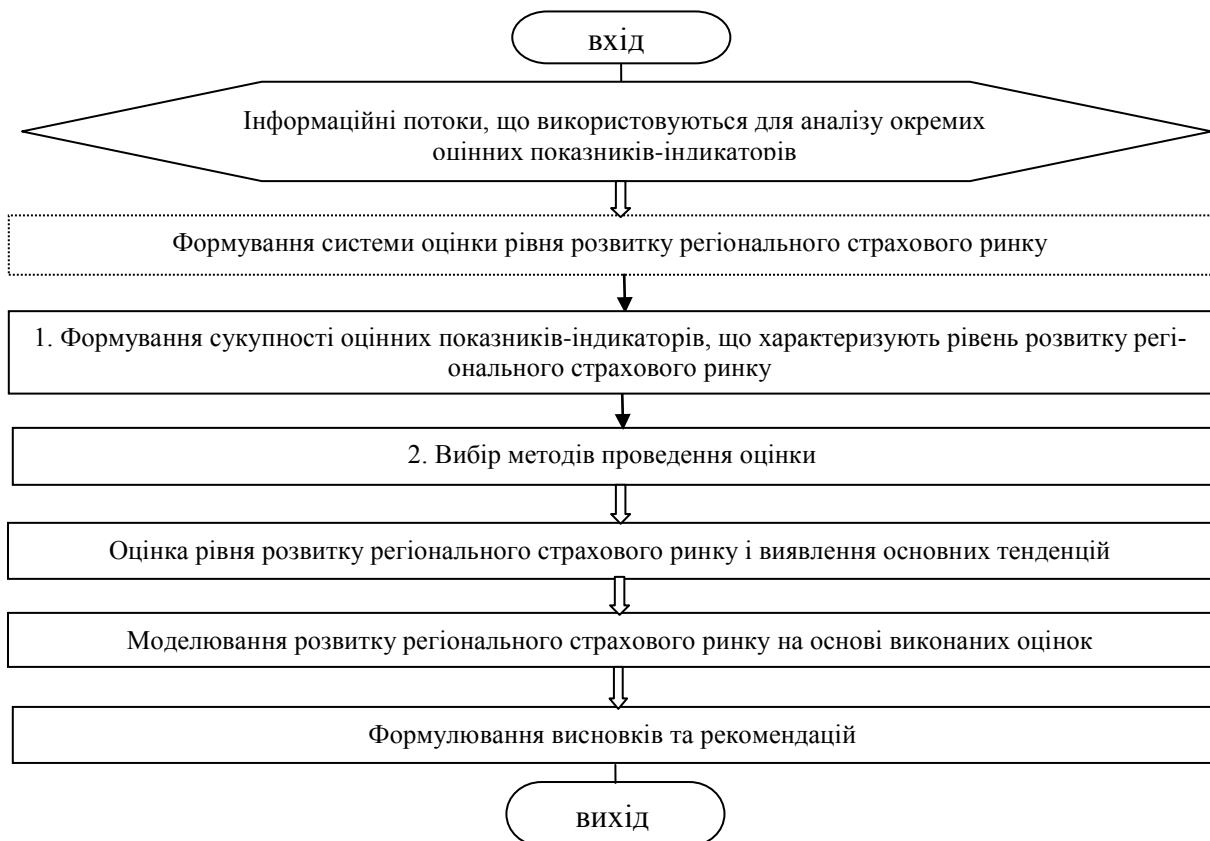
вхід

Інформаційні потоки, що використовуються для аналізу окремих оцінних показників-індикаторів

Формування системи оцінки рівня розвитку регіонального страхового ринку

1. Формування сукупності оцінних показників-індикаторів, що характеризують рівень розвитку регіонального страхового ринку

2. Вибір методів проведення оцінки

Оцінка рівня розвитку регіонального страхового ринку і виявлення основних тенденцій

Моделювання розвитку регіонального страхового ринку на основі виконаних оцінок

Формулювання висновків та рекомендацій

вихід